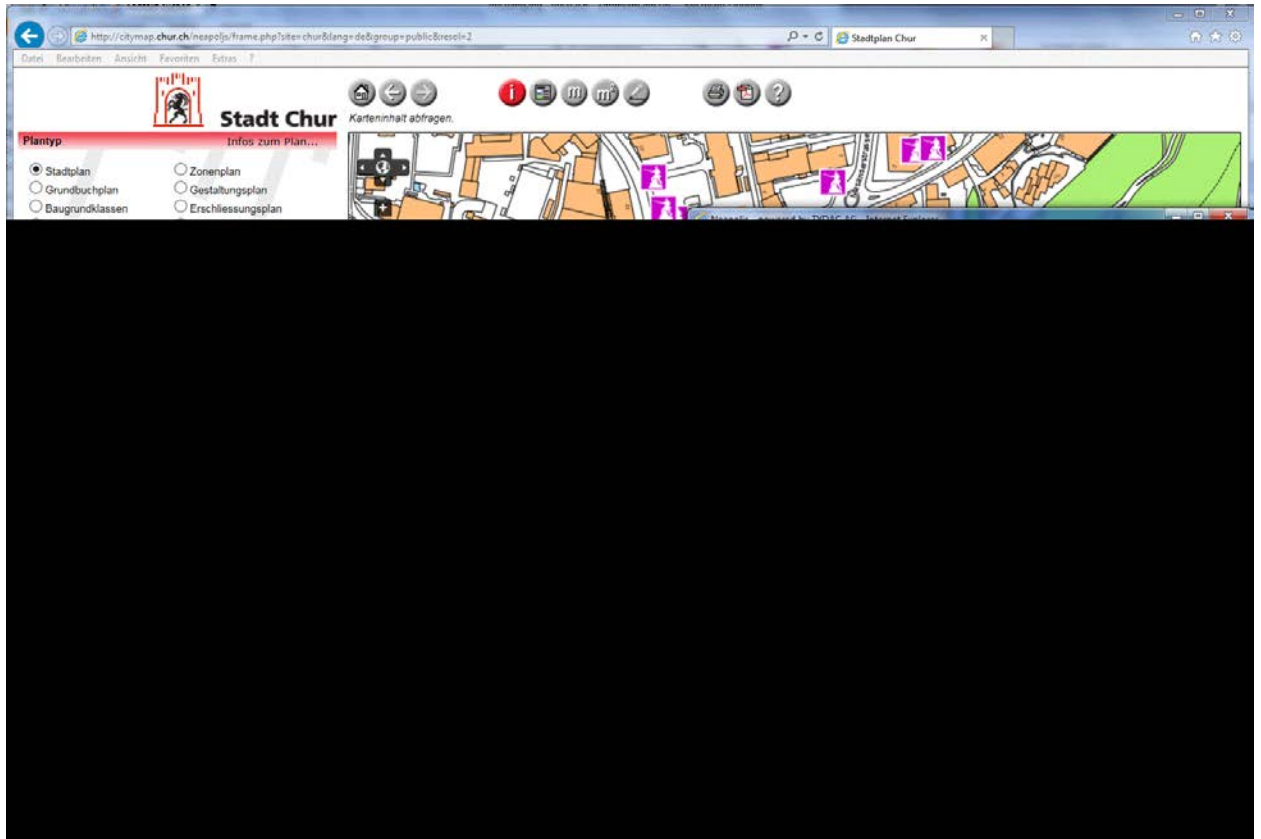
http://citymap.chur.ch/neapoljs/frame.php?site=chur&lang=de&group=public&resel=2

Stadtplan Chur

Datei Bearbeiten Ansicht Favoriten Extras ?

Stadt Chur

Karteninhalt abfragen.

Plantyp

Infos zum Plan...

Stadtplan

Zonenplan

Grundbuchplan

Gestaltungsplan

Baugrundklassen

Erschliessungsplan

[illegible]